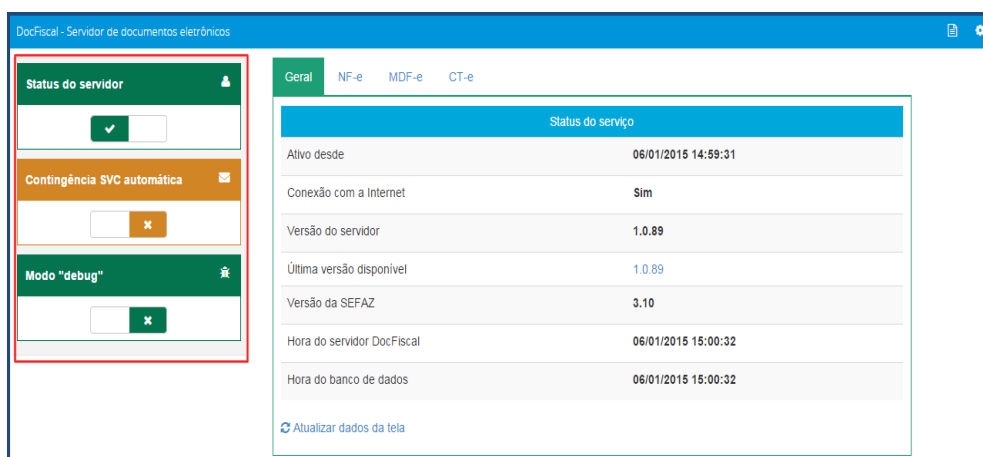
DocFiscal - Servidor de documentos eletrônicos

Status do servidor

Contingência SVC automática

Modo "debug"

Geral NF-e MDF-e CT-e

Status do serviço

| | |
|---|---|
| Ativo desde | 06/01/2015 14:59:31 |
| Conexão com a Internet | Sim |
| Versão do servidor | 1.0.89 |
| Última versão disponível | 1.0.89 |
| Versão da SEFAZ | 3.10 |
| Hora do servidor DocFiscal | 06/01/2015 15:00:32 |
| Hora do banco de dados | 06/01/2015 15:00:32 |

Atualizar dados da tela